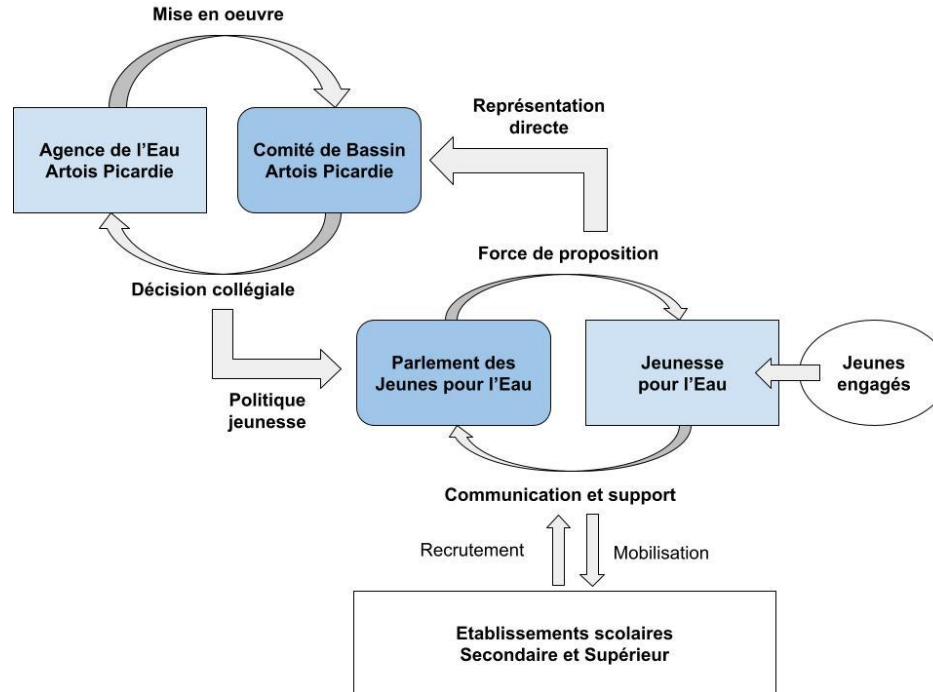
Mise en oeuvre

Agence de l'Eau
Artois Picardie

Comité de Bassin
Artois Picardie

Représentation
directe

Décision collégiale

Force de proposition

Parlement des
Jeunes pour l'Eau

Jeunesse
pour l'Eau

Jeunes
engagés

Politique
jeunesse

Communication et support

Recrutement

Mobilisation

Etablissements scolaires
Secondaire et Supérieur